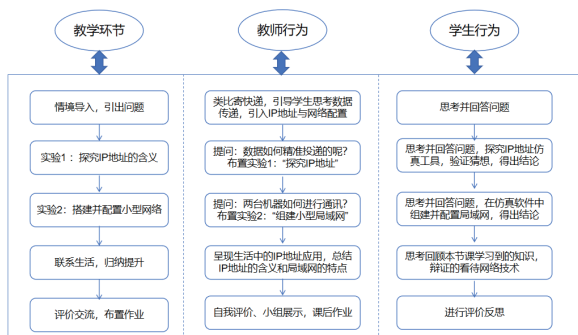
教学环节

教师行为

学生行为

情境导入，引出问题

实验1：探究IP地址的含义

实验2：搭建并配置小型网络

联系生活，归纳提升

评价交流，布置作业

类比寄快递，引导学生思考数据传递，引入IP地址与网络配置

提问：数据如何精准投递的呢？布置实验1："探究IP地址"

提问：两台机器如何进行通讯？布置实验2："组建小型局域网"

呈现生活中的IP地址应用，总结IP地址的含义和局域网的特点

自我评价、小组展示，课后作业

思考并回答问题

思考并回答问题，探究IP地址仿真工具，验证猜想，得出结论

思考并回答问题，在仿真软件中组建并配置局域网，得出结论

思考回顾本节课学习到的知识，辩证的看待网络技术

进行评价反思